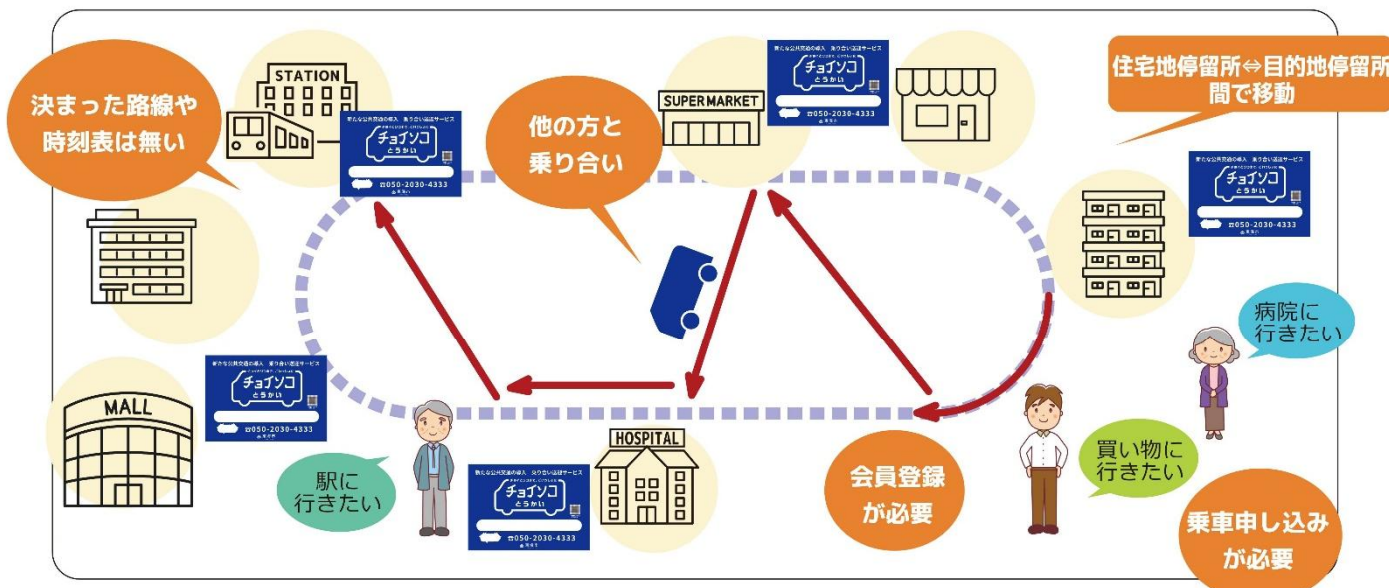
決まった路線や
時刻表は無い

STATION

新たな公共交通の導入 乗り合い送迎サービス
チョイソコ
とうかい
☎050-2030-4333

他の方と
乗り合い

SUPER MARKET

新たな公共交通の導入 乗り合い送迎サービス
チョイソコ
とうかい
☎050-2030-4333

住宅地停留所⇔目的地停留所
間で移動

新たな公共交通の導入 乗り合い送迎サービス
チョイソコ
とうかい
☎050-2030-4333

病院に
行きたい

新たな公共交通の導入 乗り合い送迎サービス
チョイソコ
とうかい
☎050-2030-4333

MALL

HOSPITAL

駅に
行きたい

新たな公共交通の導入 乗り合い送迎サービス
チョイソコ
とうかい
☎050-2030-4333

会員登録
が必要

買い物に
行きたい

乗車申し込み
が必要